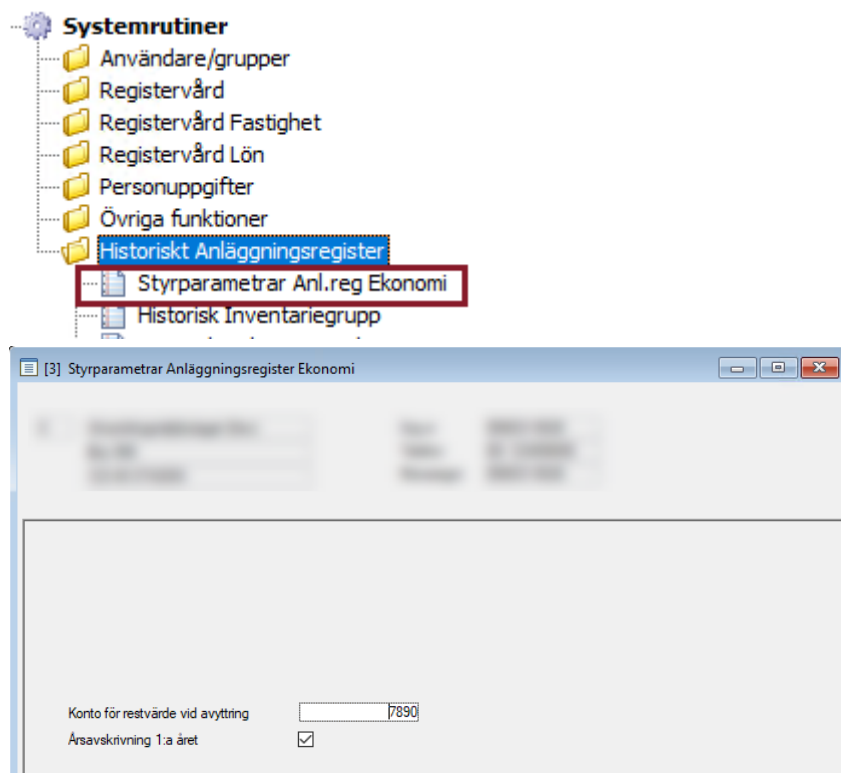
Systemrutiner
Användare/grupper
Registervård
Registervård Fastighet
Registervård Lön
Personuppgifter
Övriga funktioner
Historiskt Anläggningsregister
Styrparametrar Anl.reg Ekonomi
Historisk Inventariegrupp

[3] Styrparametrar Anläggningsregister Ekonomi

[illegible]

Konto för restvärde vid avyttring 7890
Årsavskrivning 1:a året